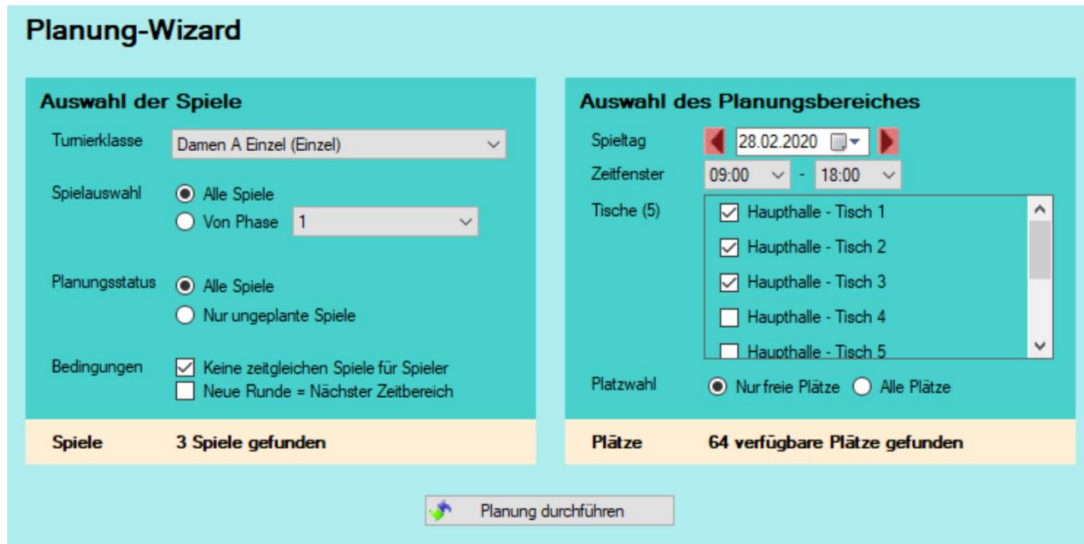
Planung-Wizard

Auswahl der Spiele

Turnierklasse Damen A Einzel (Einzel)

Spielauswahl Alle Spiele
Von Phase 1

Planungsstatus Alle Spiele
Nur ungeplante Spiele

Bedingungen Keine zeitgleichen Spiele für Spieler
Neue Runde = Nächster Zeitbereich

Spiele 3 Spiele gefunden

Auswahl des Planungsbereiches

Spieltag 28.02.2020
Zeitfenster 09:00 - 18:00
Tische (5) Haupthalle - Tisch 1
Haupthalle - Tisch 2
Haupthalle - Tisch 3
Haupthalle - Tisch 4
Haupthalle - Tisch 5

Platzwahl Nur freie Plätze Alle Plätze

Plätze 64 verfügbare Plätze gefunden

Planung durchführen